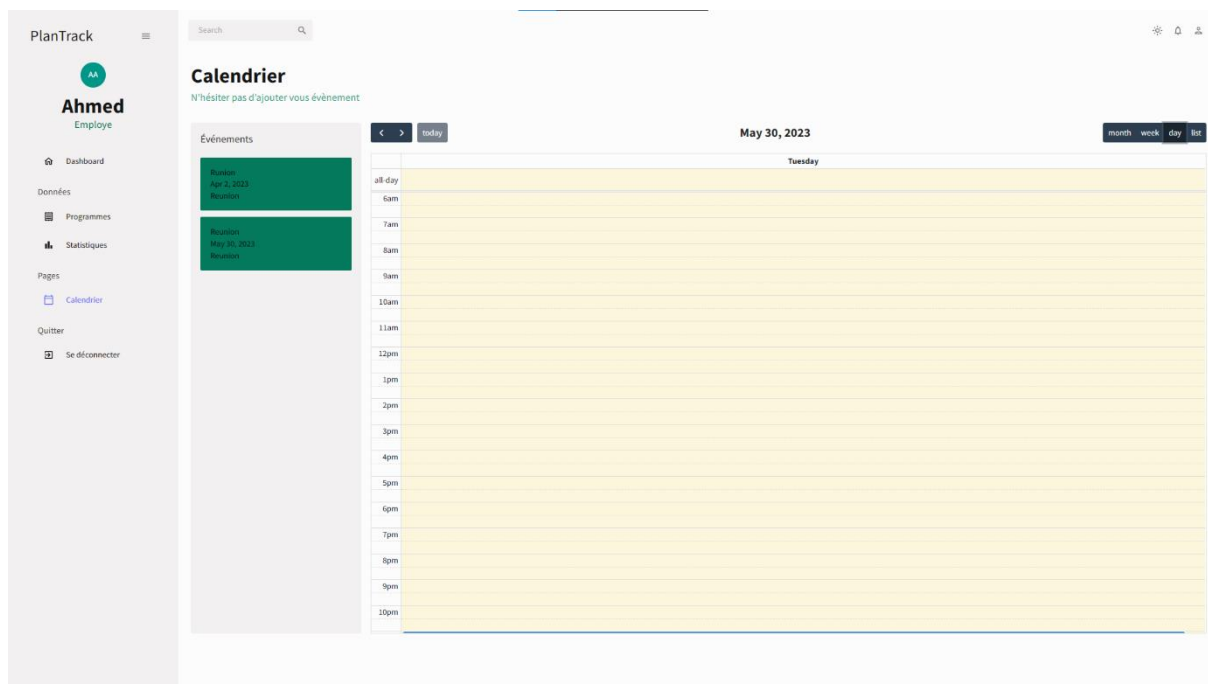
PlanTrack

AA

Ahmed
Employe

Dashboard

Données

Programmes

Statistiques

Pages

Calendrier

Quitter

Se déconnecter

Search

Calendrier
N'hésiter pas d'ajouter vous évènement

Événements

Runion
Apr 2, 2023
Reunion

Reunion
May 30, 2023
Reunion

< > today

May 30, 2023

month week day list

Tuesday

all-day
6am
7am
8am
9am
10am
11am
12pm
1pm
2pm
3pm
4pm
5pm
6pm
7pm
8pm
9pm
10pm